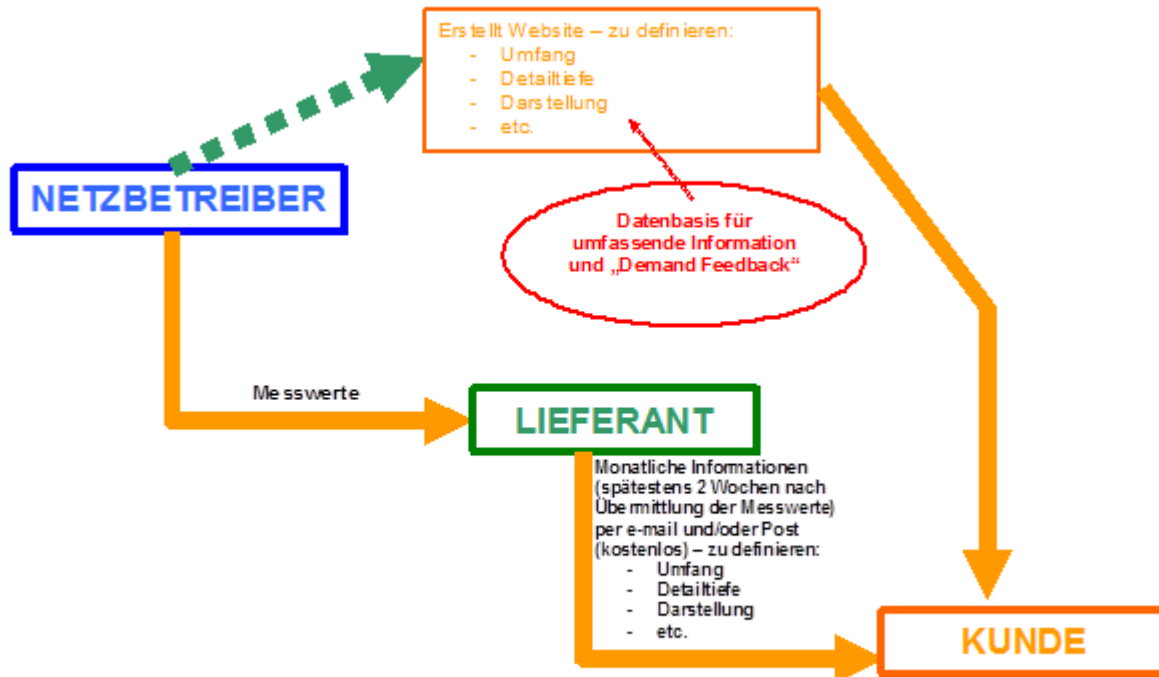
Erstellt Website – zu definieren:
- Umfang
- Detailtiefe
- Darstellung
- etc.

NETZBETREIBER

Datenbasis für umfassende Information und „Demand Feedback“

Messwerte

LIEFERANT

Monatliche Informationen (spätestens 2 Wochen nach Übermittlung der Messwerte) per e-mail und/oder Post (kostenlos) – zu definieren:
- Umfang
- Detailtiefe
- Darstellung
- etc.

KUNDE